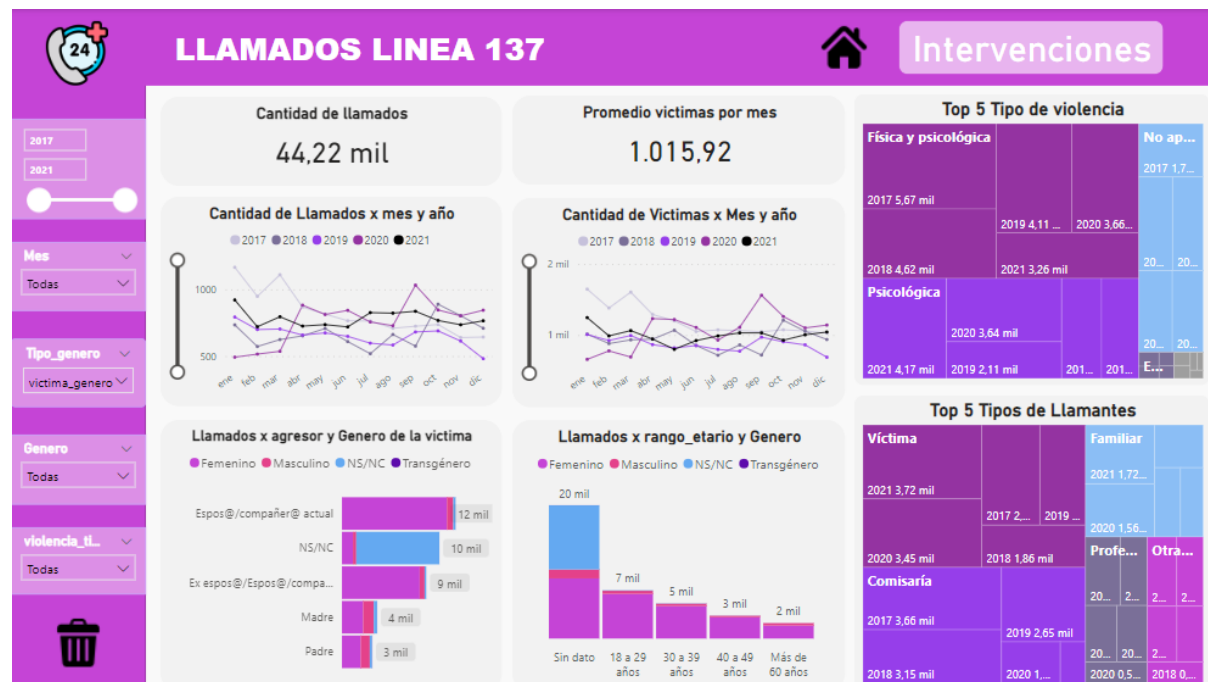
24

LLAMADOS LINEA 137

Intervenciones

2017

2021

Mes

Todas

Tipo_genero

victima_genero

Genero

Todas

violencia_ti...

Todas

Cantidad de llamados

44,22 mil

Promedio victimas por mes

1.015,92

Cantidad de Llamados x mes y año

2017 2018 2019 2020 2021

1000

500

ene feb mar abr may jun jul ago sep oct nov dic

Cantidad de Victimas x Mes y año

2017 2018 2019 2020 2021

2 mil

1 mil

ene feb mar abr may jun jul ago sep oct nov dic

Llamados x agresor y Genero de la victima

Femenino Masculino NS/NC Transgénero

Espos@/compañer@ actual 12 mil

NS/NC 10 mil

Ex espos@/Espos@/compa... 9 mil

Madre 4 mil

Padre 3 mil

Llamados x rango_etario y Genero

Femenino Masculino NS/NC Transgénero

20 mil

7 mil

5 mil

3 mil

2 mil

Sin dato

18 a 29 años

30 a 39 años

40 a 49 años

Más de 60 años

Top 5 Tipo de violencia

Física y psicológica

2017 5,67 mil

2019 4,11 ...

2020 3,66...

2018 4,62 mil

2021 3,26 mil

No ap...

2017 1,7...

20...

20...

Psicológica

2020 3,64 mil

2021 4,17 mil

2019 2,11 mil

201...

201...

20...

20...

E...

Top 5 Tipos de Llamantes

Víctima

2021 3,72 mil

2017 2,...

2019 ...

2020 3,45 mil

2018 1,86 mil

Familiar

2021 1,72...

2020 1,56...

Comisaría

2017 3,66 mil

2019 2,65 mil

2018 3,15 mil

2020 1,...

Profe...

20...

2...

Otra...

2...

2...

2020 0,5...

2018 0,...